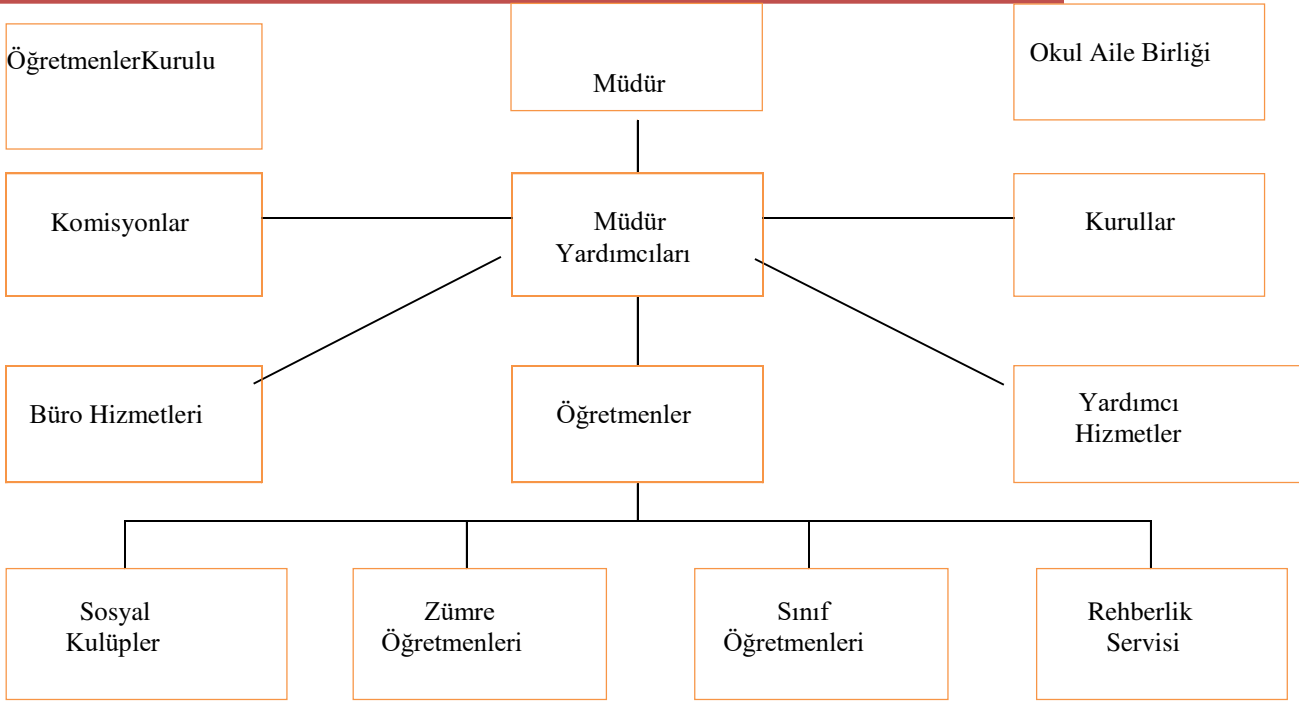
ÖğretmenlerKurulu

Müdür

Okul Aile Birliği

Komisyonlar

Müdür Yardımcıları

Kurullar

Büro Hizmetleri

Öğretmenler

Yardımcı Hizmetler

Sosyal Kulüpler

Zümre Öğretmenleri

Sınıf Öğretmenleri

Rehberlik Servisi